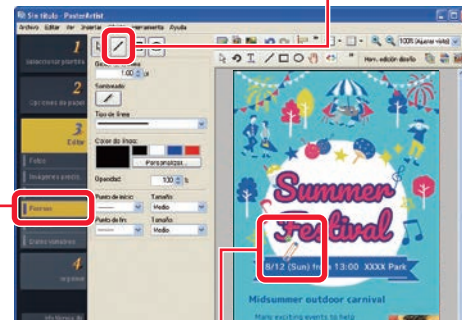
Sin título - PosterArtist

Archivo Editar Ver Insertar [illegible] Herramienta Ayuda

1 Seleccionar plantilla

2 Opciones de página

3 Editar

Fotos

Imágenes predis...

Formas

Datos variables

4 Imprimir

Info técnica de

Grosor de línea
1.00 pt

Sombreado

Tipo de línea

Color de línea

Personalizar...

Opacidad
100 %

Punta de inicio:
Tamaño:
Medio

Punta de fin:
Tamaño:
Medio

100% (Ajustar vista)

Mar. edición diseño

Summer Festival

8/12 (Sun) from 13:00 XXXX Park

Midsummer outdoor carnival

Many exciting events to help